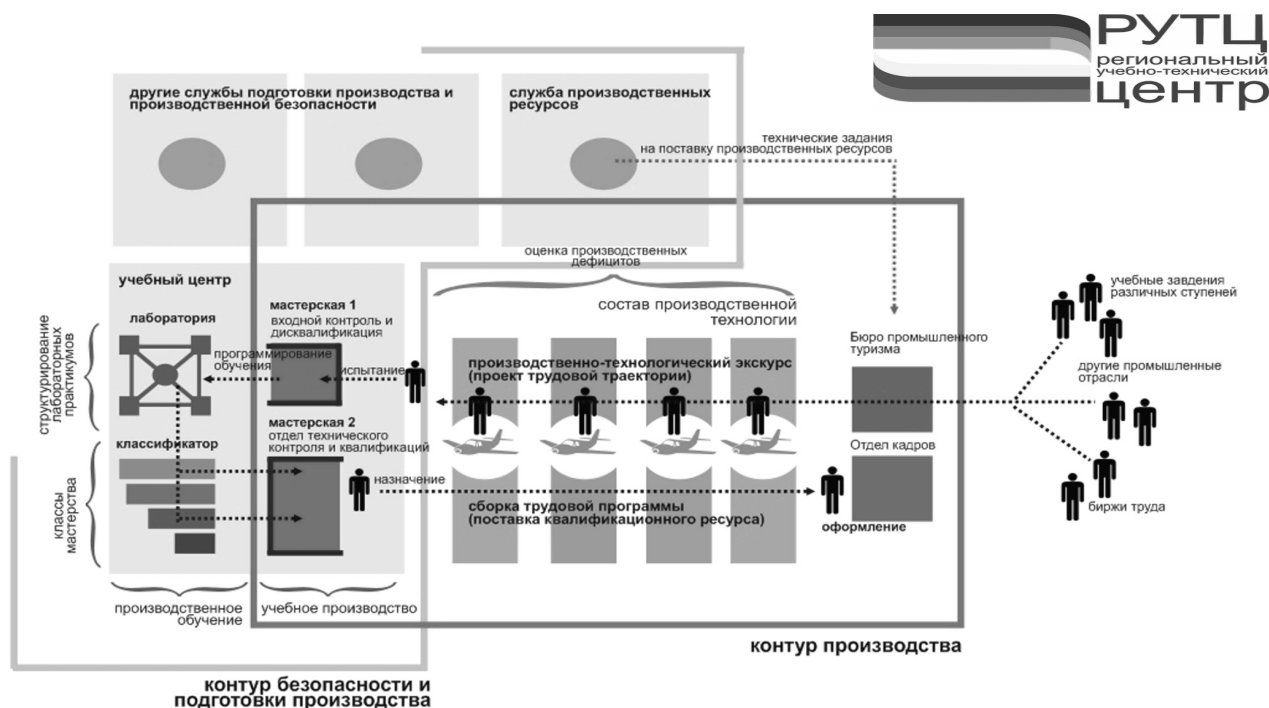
РУТЦ
региональный учебно-технический центр

другие службы подготовки производства и производственной безопасности

служба производственных ресурсов

технические задания на поставку производственных ресурсов

оценка производственных дефицитов

учебный центр

лаборатория

структурирование лабораторных практикумов

программирование обучения

мастерская 1
входной контроль и дисквалификация

испытание

состав производственной технологии

производственно-технологический экскурс (проект трудовой траектории)

Бюро промышленного туризма

учебные завдения различных ступеней

другие промышленные отрасли

классификатор

классы мастерства

мастерская 2
отдел технического контроля и квалификаций

назначение

Отдел кадров

сборка трудовой программы (поставка квалификационного ресурса)

оформление

биржи труда

производственное обучение

учебное производство

контур производства

контур безопасности и подготовки производства